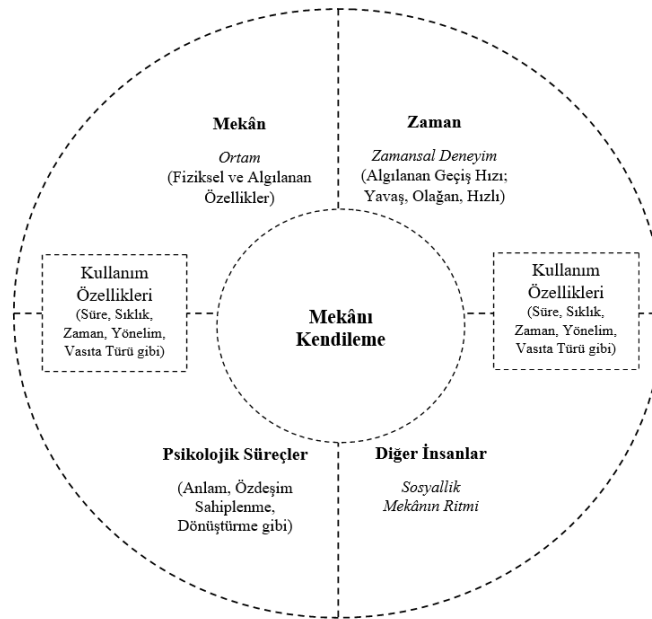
Mekân

Ortam
(Fiziksel ve Algılanan Özellikler)

Zaman

Zamansal Deneyim
(Algılanan Geçiş Hızı; Yavaş, Olağan, Hızlı)

Kullanım Özellikleri
(Süre, Sıklık, Zaman, Yönelim, Vasıta Türü gibi)

Mekânı Kendileme

Kullanım Özellikleri
(Süre, Sıklık, Zaman, Yönelim, Vasıta Türü gibi)

Psikolojik Süreçler

(Anlam, Özdeşim Sahiplenme, Dönüştürme gibi)

Diğer İnsanlar

Sosyallik
Mekânın Ritmi